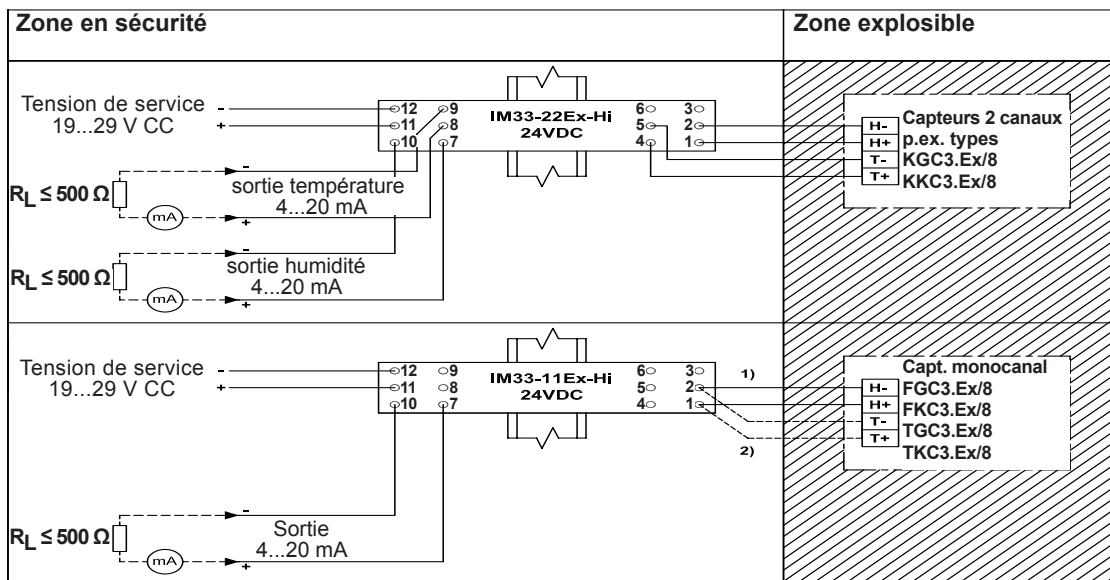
Zone en sécurité

Zone explosible

Tension de service 19...29 V CC

-
+

12
11
10
9
8
7

IM33-22Ex-Hi 24VDC

6
5
4
3
2
1

Capteurs 2 canaux p.ex. types KGC3.Ex/8 KKC3.Ex/8

H-
H+
T-
T+

$R_L \leq 500\ \Omega$

mA

sortie température 4...20 mA

-
+

$R_L \leq 500\ \Omega$

mA

sortie humidité 4...20 mA

-
+

Tension de service 19...29 V CC

-
+

12
11
10
9
8
7

IM33-11Ex-Hi 24VDC

6
5
4
3
2
1

1)
2)

Capt. monocanal FGC3.Ex/8 FKC3.Ex/8 TGC3.Ex/8 TKC3.Ex/8

H-
H+
T-
T+

$R_L \leq 500\ \Omega$

mA

Sortie 4...20 mA

-
+